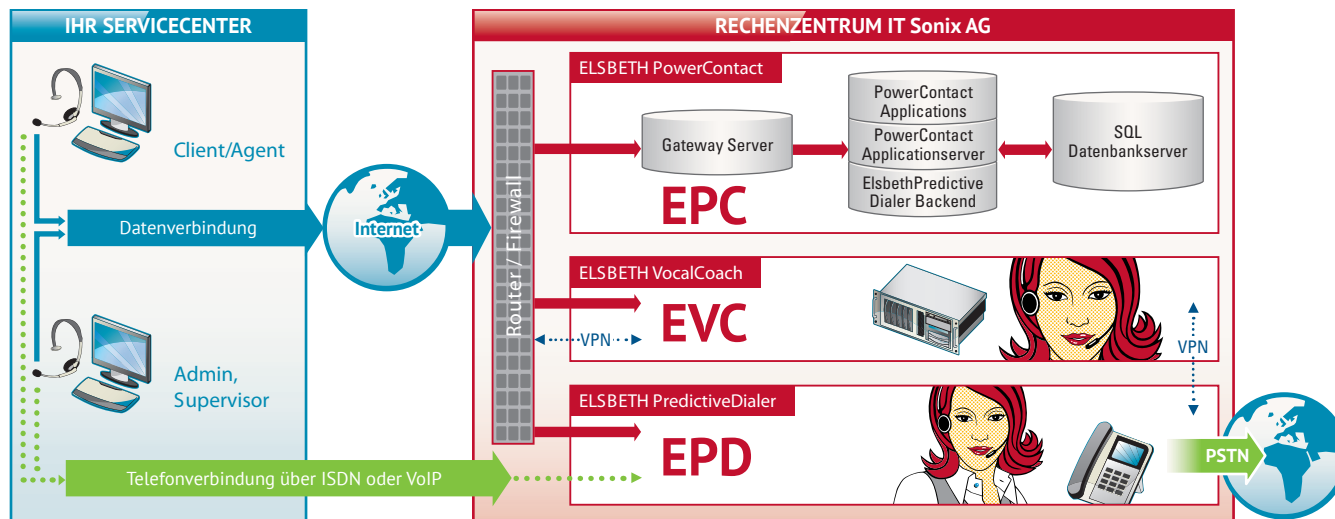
IHR SERVICECENTER

Client/Agent

Datenverbindung

Admin, Supervisor

Telefonverbindung über ISDN oder VoIP

Internet

RECHENZENTRUM IT Sonix AG

Router / Firewall

ELSBETH PowerContact

Gateway Server

PowerContact Applications

PowerContact Applicationserver

ElsbethPredictive Dialer Backend

SQL Datenbankserver

EPC

ELSBETH VocalCoach

VPN

EVC

VPN

ELSBETH PredictiveDialer

EPD

PSTN